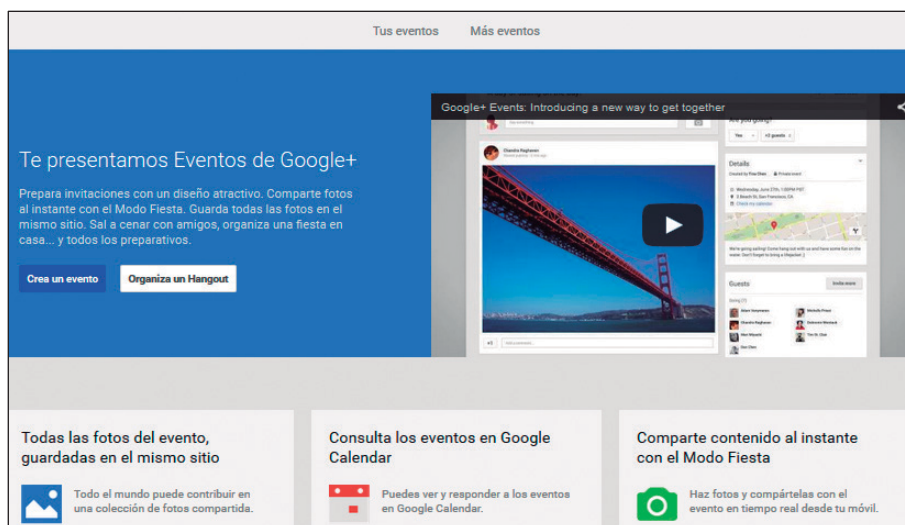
Tus eventos Más eventos

Te presentamos Eventos de Google+

Prepara invitaciones con un diseño atractivo. Comparte fotos al instante con el Modo Fiesta. Guarda todas las fotos en el mismo sitio. Sal a cenar con amigos, organiza una fiesta en casa... y todos los preparativos.

Crea un evento Organiza un Hangout

Google+ Events: Introducing a new way to get together

Are you going?

Details

Guests

Todas las fotos del evento, guardadas en el mismo sitio

Todo el mundo puede contribuir en una colección de fotos compartida.

Consulta los eventos en Google Calendar

Puedes ver y responder a los eventos en Google Calendar.

Comparte contenido al instante con el Modo Fiesta

Haz fotos y compártelas con el evento en tiempo real desde tu móvil.